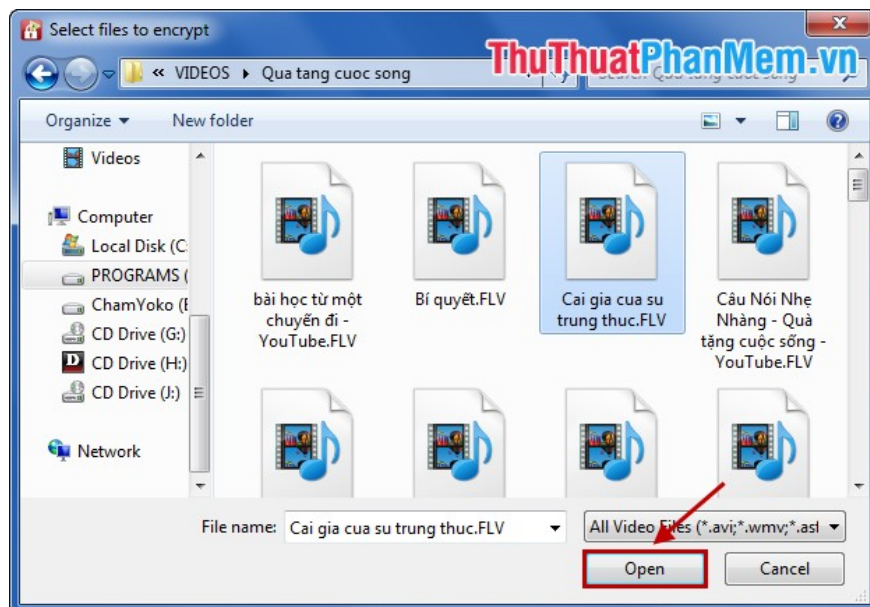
Select files to encrypt

ThuThuatPhanMem.vn

« VIDEOS ▸ Qua tang cuoc song

Search Qua tang cuoc song

Organize ▾ New folder

Videos

Computer

Local Disk (C:

PROGRAMS (

ChamYoko (E

CD Drive (G:)

CD Drive (H:)

CD Drive (J:)

Network

bài học từ một chuyến đi - YouTube.FLV

Bí quyết.FLV

Cai gia cua su trung thuc.FLV

Câu Nói Nhẹ Nhàng - Quà tặng cuộc sống - YouTube.FLV

File name: Cai gia cua su trung thuc.FLV

All Video Files (*.avi;*.wmv;*.asf

Open

Cancel